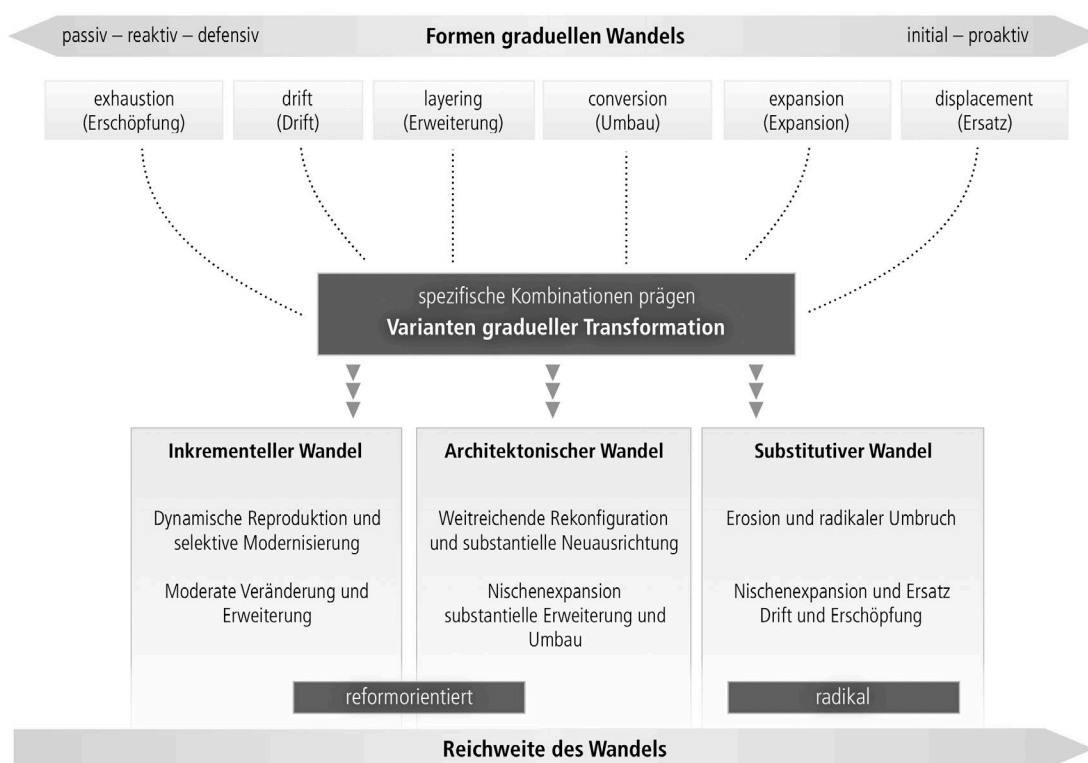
passiv – reaktiv – defensiv

Formen graduellen Wandels

initial – proaktiv

exhaustion (Erschöpfung)

drift (Drift)

layering (Erweiterung)

conversion (Umbau)

expansion (Expansion)

displacement (Ersatz)

spezifische Kombinationen prägen
Varianten gradueller Transformation

Inkrementeller Wandel

Dynamische Reproduktion und selektive Modernisierung

Moderate Veränderung und Erweiterung

Architektonischer Wandel

Weitreichende Rekonfiguration und substantielle Neuausrichtung

Nischenexpansion substantielle Erweiterung und Umbau

Substitutiver Wandel

Erosion und radikaler Umbruch

Nischenexpansion und Ersatz Drift und Erschöpfung

reformorientiert

radikal

Reichweite des Wandels